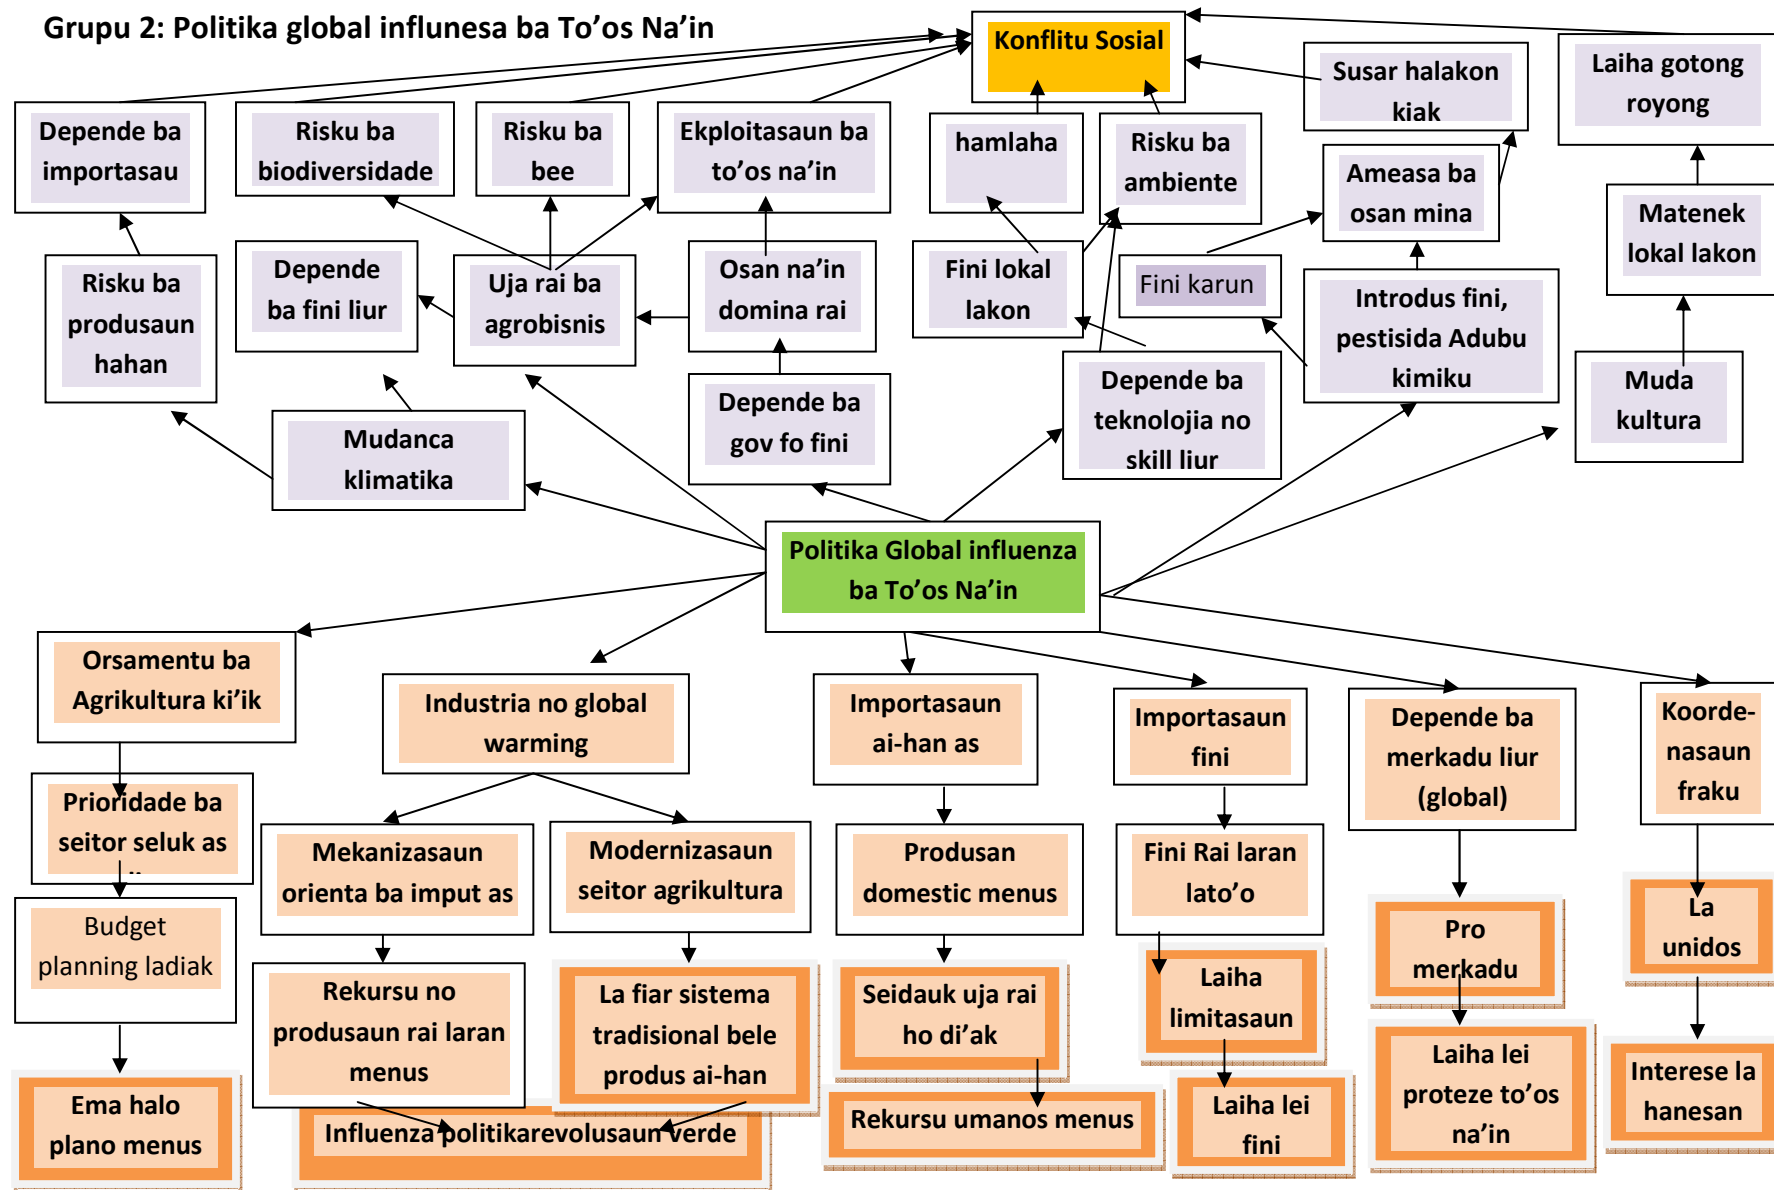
Grupu 2: Politika global influnesa ba To'os Na'in

Konflitu Sosial

Susar halakon kiak

Laiha gotong royong

Depende ba importasau

Risku ba biodiversidade

Risku ba bee

Ekploitasaun ba to'os na'in

hamlaha

Risku ba ambiente

Ameasa ba osan mina

Matenek lokal lakon

Risku ba produsaun hahan

Depende ba fini liur

Uja rai ba agrobisnis

Osan na'in domina rai

Fini lokal lakon

Fini karun

Introdus fini, pestisida Adubu kimiku

Muda kultura

Mudanca klimatika

Depende ba gov fo fini

Depende ba teknolojia no skill liur

Politika Global influenza ba To'os Na'in

Orsamentu ba Agrikultura ki'ik

Industria no global warming

Importasaun ai-han as

Importasaun fini

Depende ba merkadu liur (global)

Koorde-nasaun fraku

Prioridade ba seitor seluk as

Mekanizasaun orienta ba imput as

Modernizasaun seitor agrikultura

Produsan domestic menus

Fini Rai laran lato'o

Budget planning ladiak

Pro merkadu

La unidos

Rekursu no produsaun rai laran menus

La fiar sistema tradisional bele produs ai-han

Seidauk uja rai ho di'ak

Laiha limitasaun

Laiha lei proteze to'os na'in

Interese la hanesan

Ema halo plano menus

Influenza politikarevolusaun verde

Rekursu umanos menus

Laiha lei fini